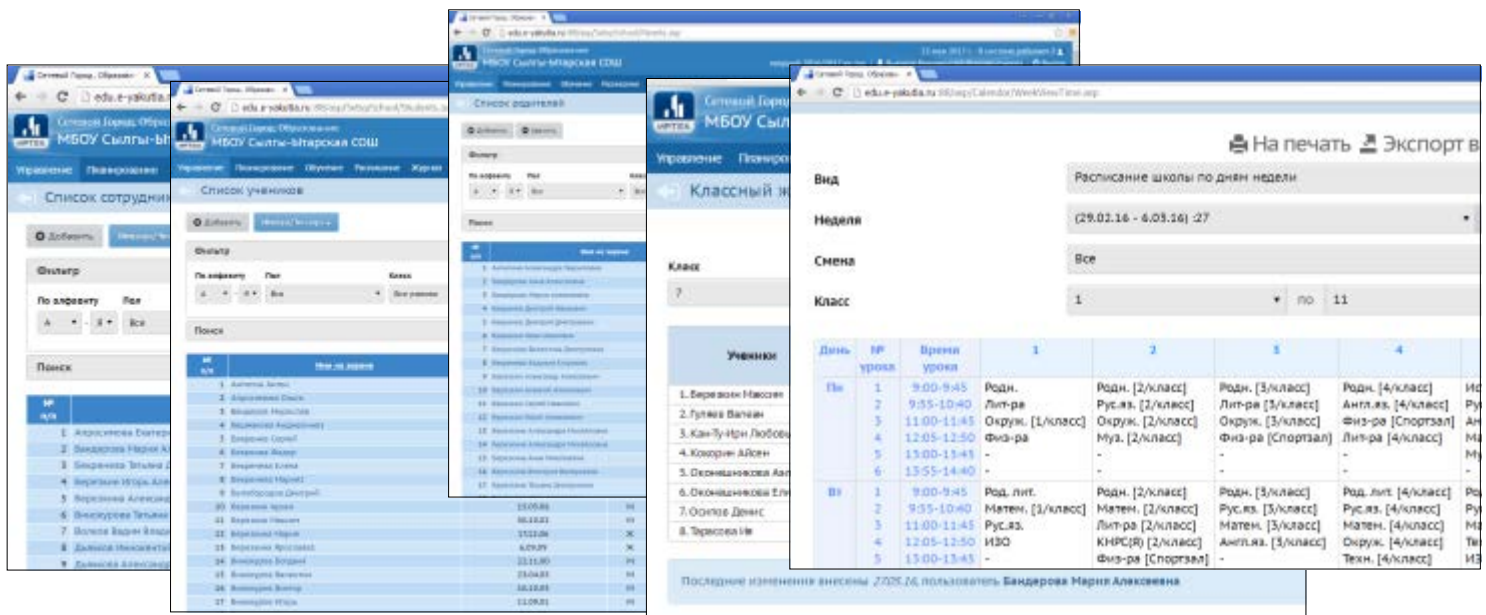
Сетевой Город. Образование
edu.e-yakutia.ru
МБОУ Сылгы-Ытарская СОШ
Управление Планирование
Список сотрудников
Добавить
Фильтр
По алфавиту Пол
А - Я Все
Поиск
№ п/п
1 Апросимова Екатерина
2 Бандерова Мария А
3 Бекренева Татьяна
4 Березкин Игорь Але
5 Березкина Александра
6 Винокурова Татьяна
7 Волков Вадим Влади
8 Дьякова Иннокентия
9 Дьякова Александр

Сетевой Город. Образование
edu.e-yakutia.ru
МБОУ Сылгы-Ытарская СОШ
Управление Планирование Обучение Расписание Журнал
Список учеников
Добавить
Фильтр
По алфавиту Пол Класс
А - Я Все Все ученики
Поиск
№ п/п
Имя на экране
1 Антипов Алекс
2 Апросимова Ольга
3 Бандерова Маргарита
4 Бандерова Андрей
5 Березкин Сергей
6 Березкин Федор
7 Винокурова Елена
8 Винокурова Мария
9 Бупобородов Дмитрий
10 Березкин Артем 15.05.01
11 Березкин Максим 06.10.01
12 Березкина Мария 17.12.06
13 Березкина Ярослава 6.09.05
14 Винокуров Богдан 22.11.00
15 Винокуров Вячеслав 25.04.05
16 Винокуров Виктор 16.10.05
17 Винокуров Игорь 11.09.01

Сетевой Город. Образование
edu.e-yakutia.ru
МБОУ Сылгы-Ытарская СОШ
Управление Планирование Обучение Расписание
Список родителей
Добавить
Фильтр
По алфавиту Пол
А - Я Все
Поиск
№ п/п
Имя на экране

МБОУ Сылгы
Управление Планирование
Классный ж
Класс
7
Ученики
1. Березкин Максим
2. Гуляев Валиан
3. Кан-Ту-Ирн Любовь
4. Кокорин Айсен
5. Оконешникова Ал
6. Оконешникова Ел
7. Осипов Денис
8. Тарасова Ив
Последние изменения внесены 27.05.16, пользователь Бандерова Мария Алексеевна

Сетевой Город. Образование
edu.e-yakutia.ru
На печать Экспорт в
Вид Расписание школы по дням недели
Неделя (29.02.16 - 6.03.16) :27
Смена Все
Класс 1 по 11

| День | № урока | Время урока | 1 | 2 | 3 | 4 |
|---|---|---|---|---|---|---|
| Пн | 1 | 9:00-9:45 | Родн. | Родн. [2/класс] | Родн. [3/класс] | Родн. [4/класс] |
| | 2 | 9:55-10:40 | Лит-ра | Рус.яз. [2/класс] | Лит-ра [3/класс] | Англ.яз. [4/класс] |
| | 3 | 11:00-11:45 | Окруж. [1/класс] | Окруж. [2/класс] | Окруж. [3/класс] | Физ-ра [Спортзал] |
| | 4 | 12:05-12:50 | Физ-ра | Муз. [2/класс] | Физ-ра [Спортзал] | Лит-ра [4/класс] |
| | 5 | 13:00-13:45 | - | - | - | - |
| | 6 | 13:55-14:40 | - | - | - | - |
| Вт | 1 | 9:00-9:45 | Род. лит. | Родн. [2/класс] | Родн. [3/класс] | Род. лит. [4/класс] |
| | 2 | 9:55-10:40 | Матем. [1/класс] | Матем. [2/класс] | Рус.яз. [3/класс] | Рус.яз. [4/класс] |
| | 3 | 11:00-11:45 | Рус.яз. | Лит-ра [2/класс] | Матем. [3/класс] | Матем. [4/класс] |
| | 4 | 12:05-12:50 | ИЗО | КНРС(Я) [2/класс] | Англ.яз. [3/класс] | Окруж. [4/класс] |
| | 5 | 13:00-13:45 | | Физ-ра [Спортзал] | | Техн. [4/класс] |